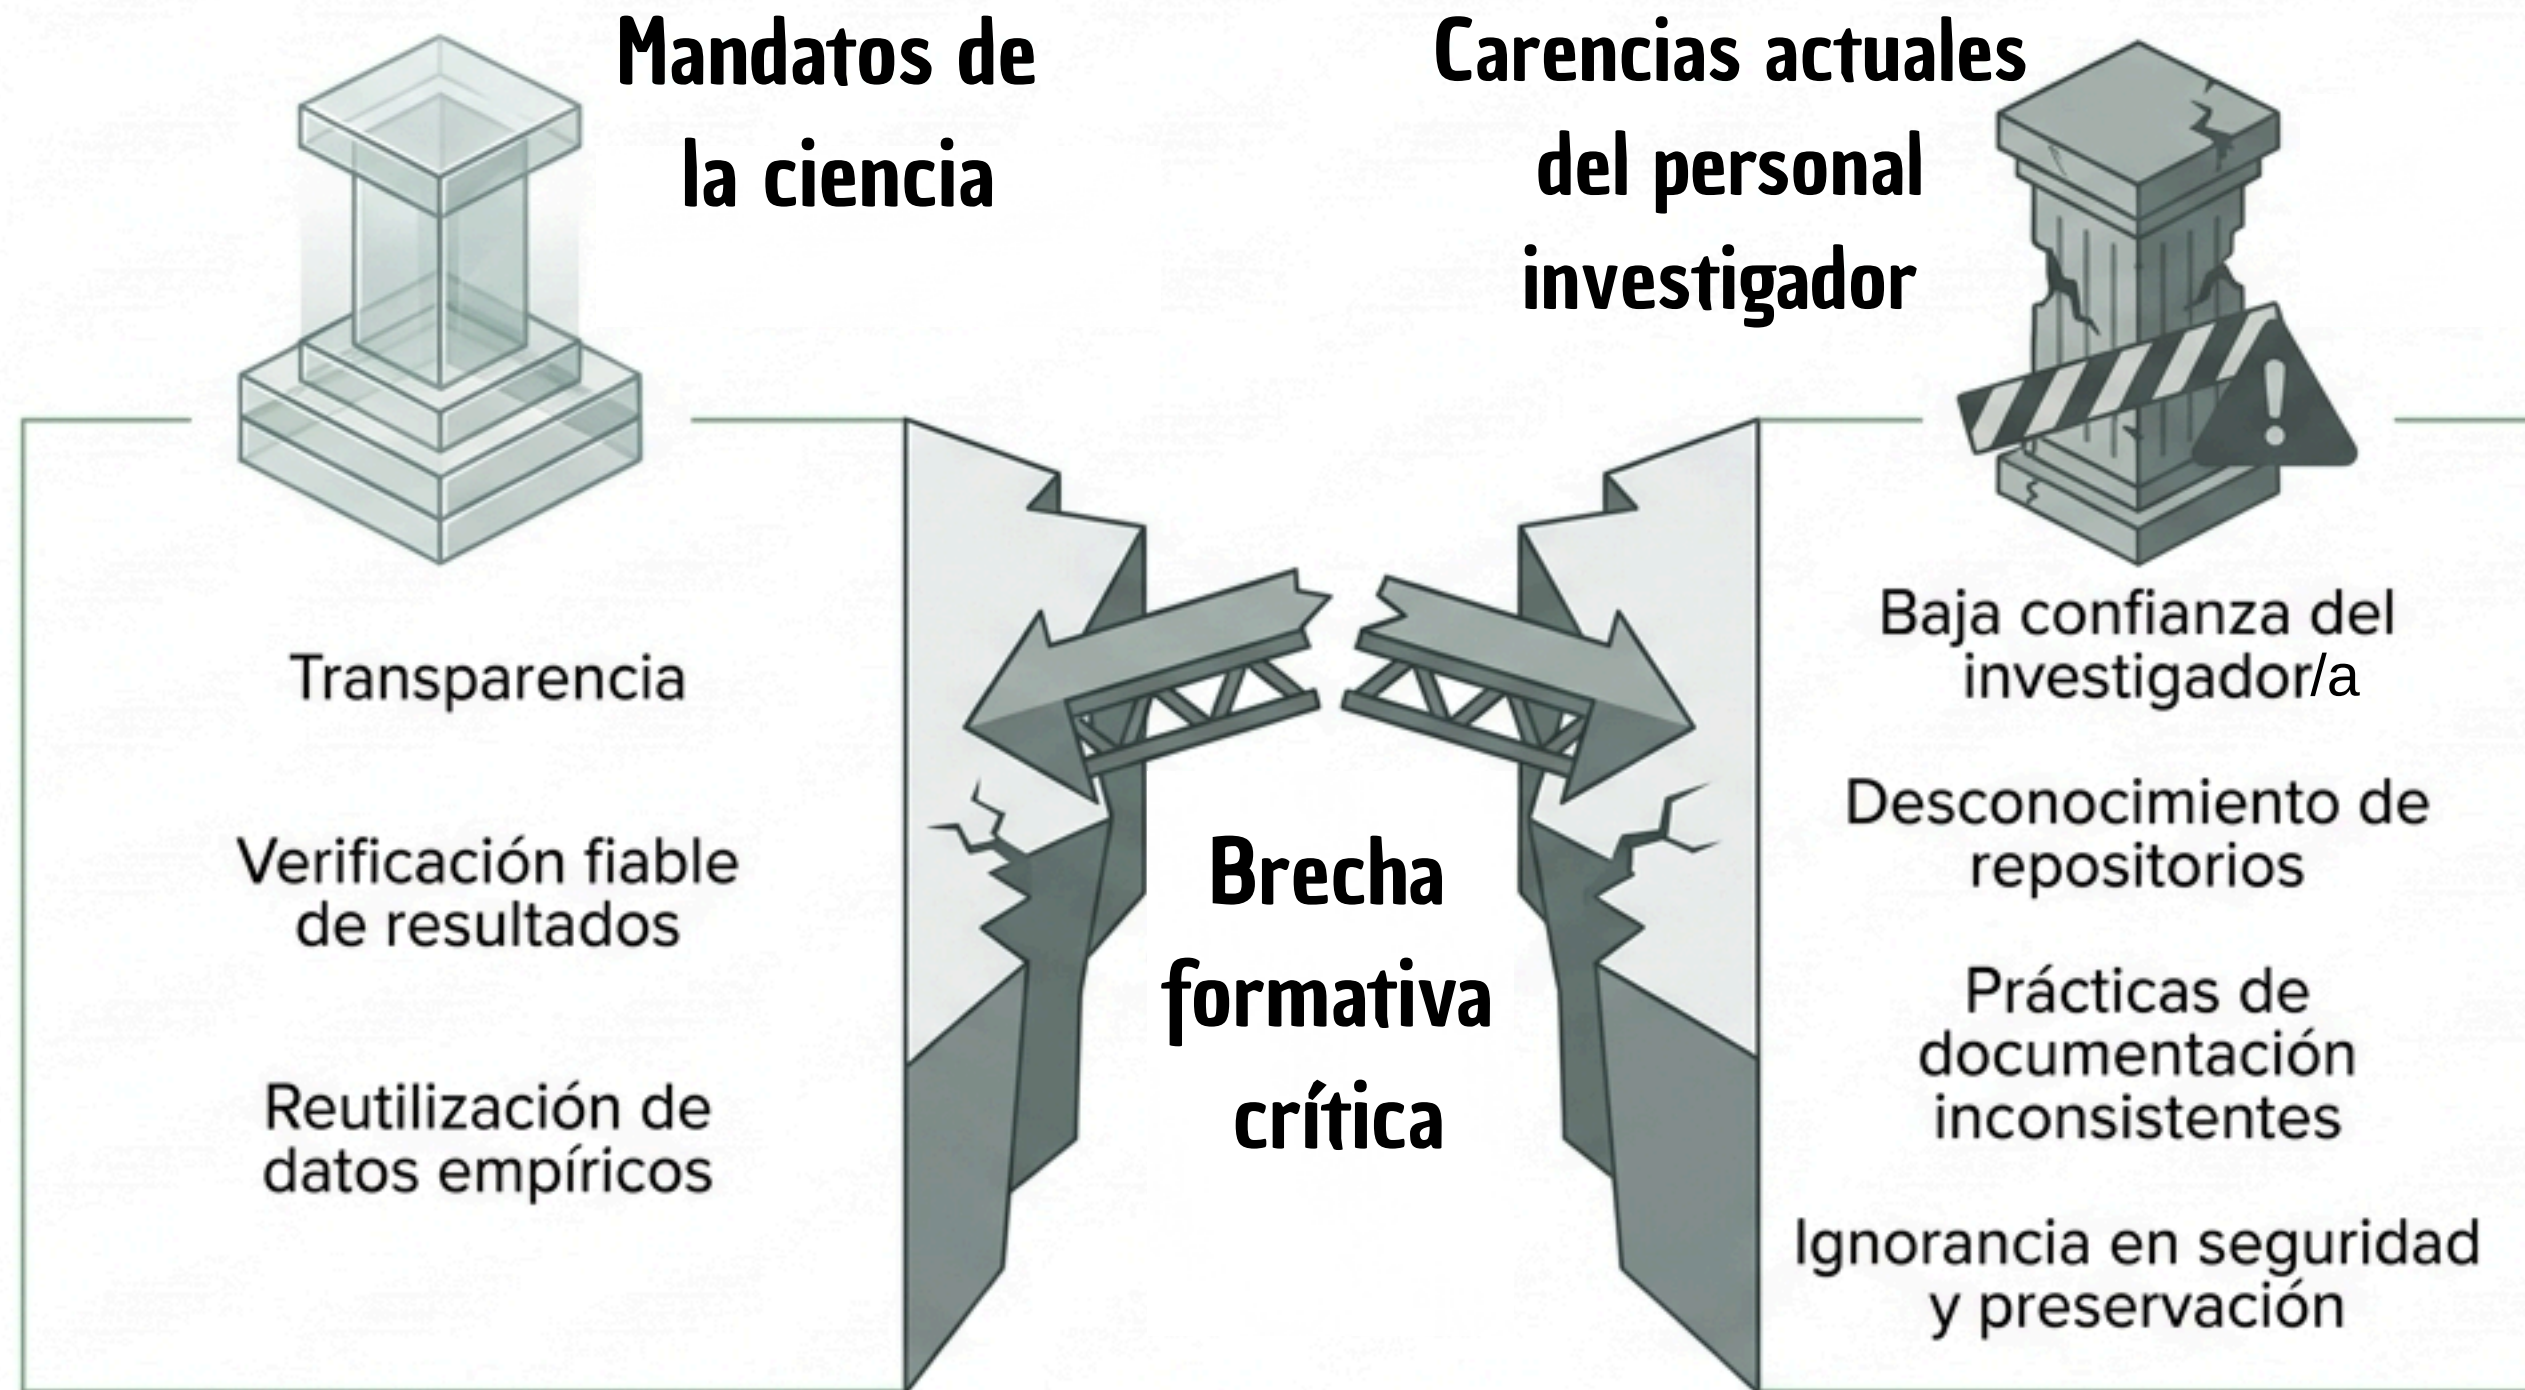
Mandatos de la ciencia

Transparencia

Verificación fiable de resultados

Reutilización de datos empíricos

Brecha formativa crítica

Carencias actuales del personal investigador

Baja confianza del investigador/a

Desconocimiento de repositorios

Prácticas de documentación inconsistentes

Ignorancia en seguridad y preservación